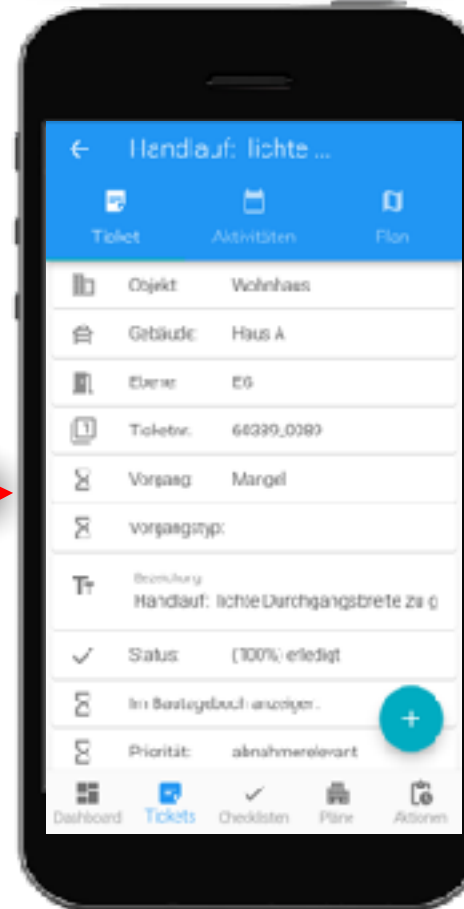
Handlauf: lichte ...

Ticket
Aktivitäten
Plan

Objekt Wohnhaus

Gebäude Haus A

Ebene EG

Ticketnr. 60339_0080

Vorgang Mangel

Vorgangstyp:

Bezeichnung
Handlauf: lichte Durchgangsbreite zu g

Status (100%) erledigt

Im Bautagebuch anzeigen

Priorität abnahmerelevant

+

Dashboard
Tickets
Checklisten
Pläne
Aktionen